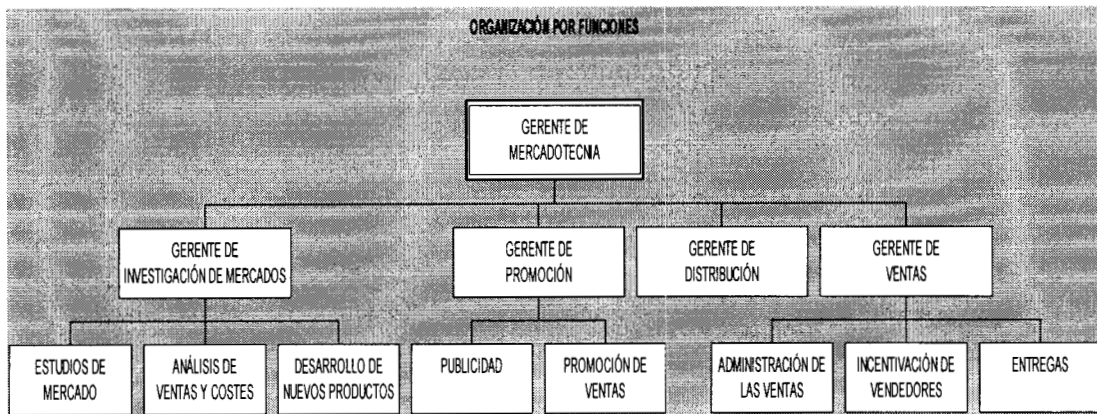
ORGANIZACIÓN POR FUNCIONES

GERENTE DE MERCADOTECNIA

GERENTE DE INVESTIGACIÓN DE MERCADOS

GERENTE DE PROMOCIÓN

GERENTE DE DISTRIBUCIÓN

GERENTE DE VENTAS

ESTUDIOS DE MERCADO

ANÁLISIS DE VENTAS Y COSTES

DESARROLLO DE NUEVOS PRODUCTOS

PUBLICIDAD

PROMOCIÓN DE VENTAS

ADMINISTRACIÓN DE LAS VENTAS

INCENTIVACIÓN DE VENDEDORES

ENTREGAS